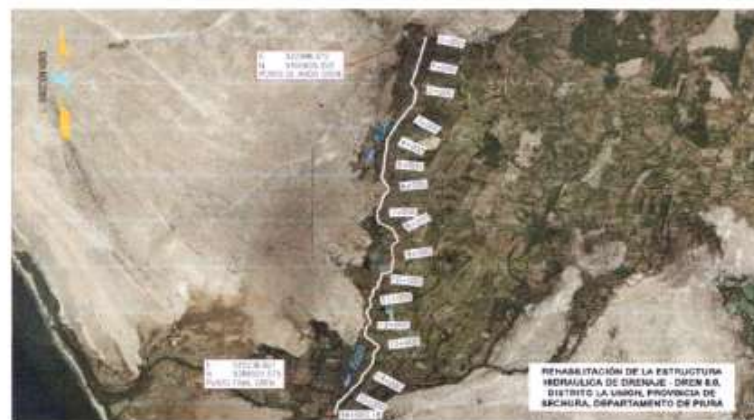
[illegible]

E 522996.670
N 9393631.532
PUNTO DE INICIO DREN

E 522136.00
N 9384601.576
PUNTO FINAL DREN

REHABILITACIÓN DE LA ESTRUCTURA HIDRAULICA DE DRENAJE - DREN 8.0, DISTRITO LA UNION, PROVINCIA DE SECHURA, DEPARTAMENTO DE PIURA